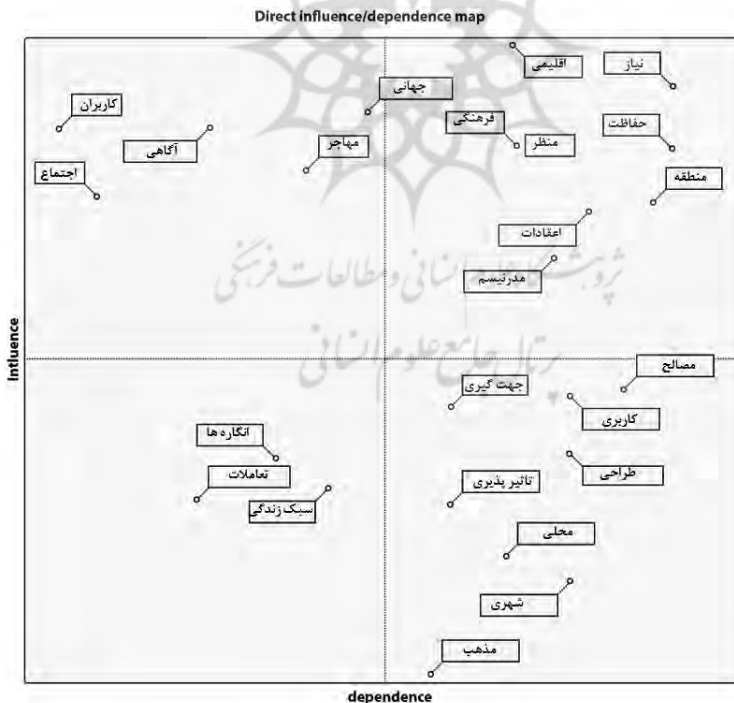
Direct influence/dependence map

اقلیمی
نیاز
جهانی
کاربران
فرهنگی
حفاظت
آگاهی
مهاجر
منظر
اجتماع
منطقه
اعقادات
مدرنیسم
ثروبشگاه علوم انسانی و مطالعات فرهنگی
پرتال جامع علوم انسانی
مصالح
جهت گیری
کاربری
انگاره ها
طراحی
تعاملات
تاثیر پذیری
سبک زندگی
محلی
شهری
مذهب

Influence

dependence